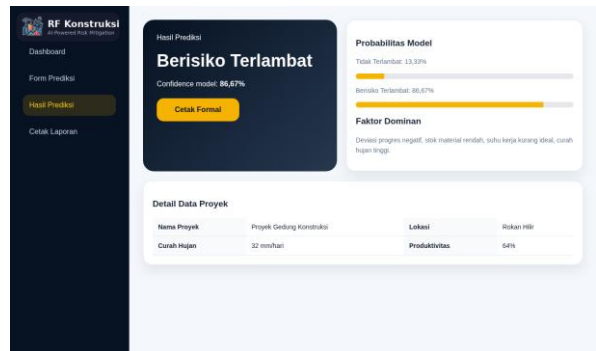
RF Konstruksi
AI-Powered Risk Mitigation

Dashboard
Form Prediksi
Hasil Prediksi
Cetak Laporan

Hasil Prediksi
Berisiko Terlambat
Confidence model: 86,67%
Cetak Formal

Probabilitas Model
Tidak Terlambat: 13,33%
Berisiko Terlambat: 86,67%

Faktor Dominan
Deviasi progres negatif, stok material rendah, suhu kerja kurang ideal, curah hujan tinggi.

Detail Data Proyek

| Nama Proyek | Proyek Gedung Konstruksi | Lokasi | Rokan Hilir |
|---|---|---|---|
| Curah Hujan | 32 mm/hari | Produktivitas | 64% |